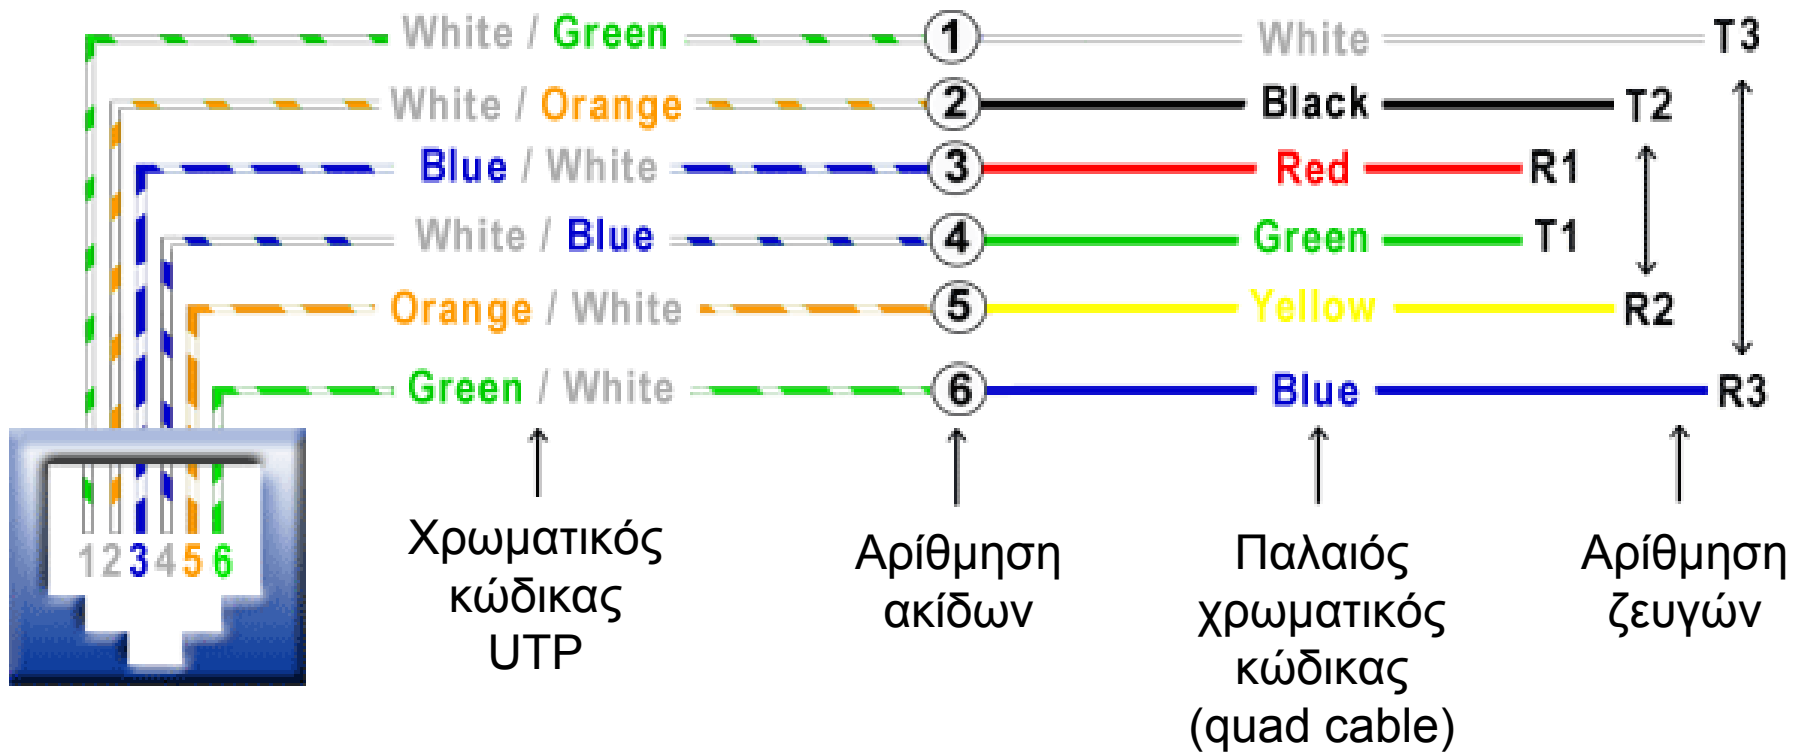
White / Green
1
White
T3

White / Orange
2
Black
T2

Blue / White
3
Red
R1

White / Blue
4
Green
T1

Orange / White
5
Yellow
R2

Green / White
6
Blue
R3

1 2 3 4 5 6

Χρωματικός κώδικας UTP

Αρίθμηση ακίδων

Παλαιός χρωματικός κώδικας (quad cable)

Αρίθμηση ζευγών